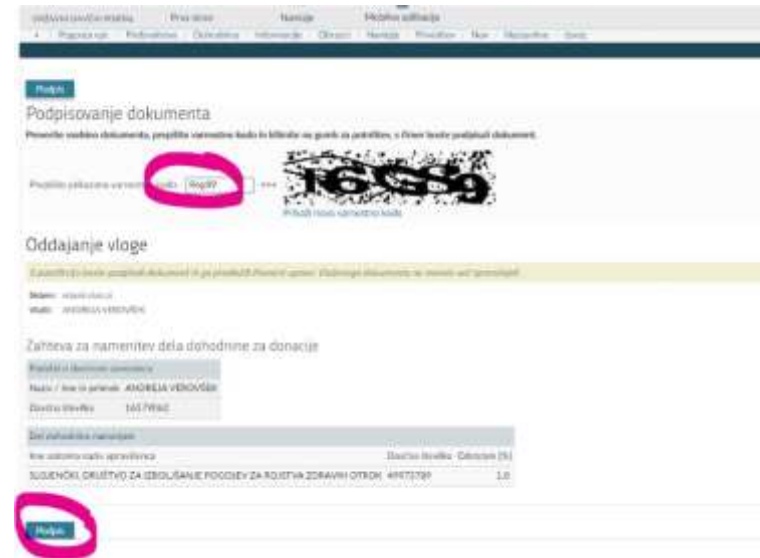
Prva stran | Novosti | Mobilna aplikacija

Podpis

Podpisovanje dokumenta

Preverite vsebino dokumenta, prepišite varnostno kodo in kliknite na gumb za potrditev, s čimer boste podpisali dokument.

Prepišite prikazano varnostno kodo: 16g89

16G89

Prikaži novo varnostno kodo

Oddajanje vloge

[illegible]

Stanje: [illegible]
Vlagatelj: ANDREJA VEROVŠEK

Zahteva za namenitev dela dohodnine za donacije

| Podatki o davčnem zavezancu | |
|---|---|
| Naziv / Ime in priimek | ANDREJA VEROVŠEK |
| Davčna številka | 16579960 |

| Del dohodnine namenjen | | |
|---|---|---|
| Ime oziroma naziv upravičenca | Davčna številka | Odstotek (%) |
| SLOVENSKO DRUŠTVO ZA IZBOLJŠANJE POGOJEV ZA ROJSTVA ZDRAVIH OTROK | 49973797 | 1,0 |

Podpis